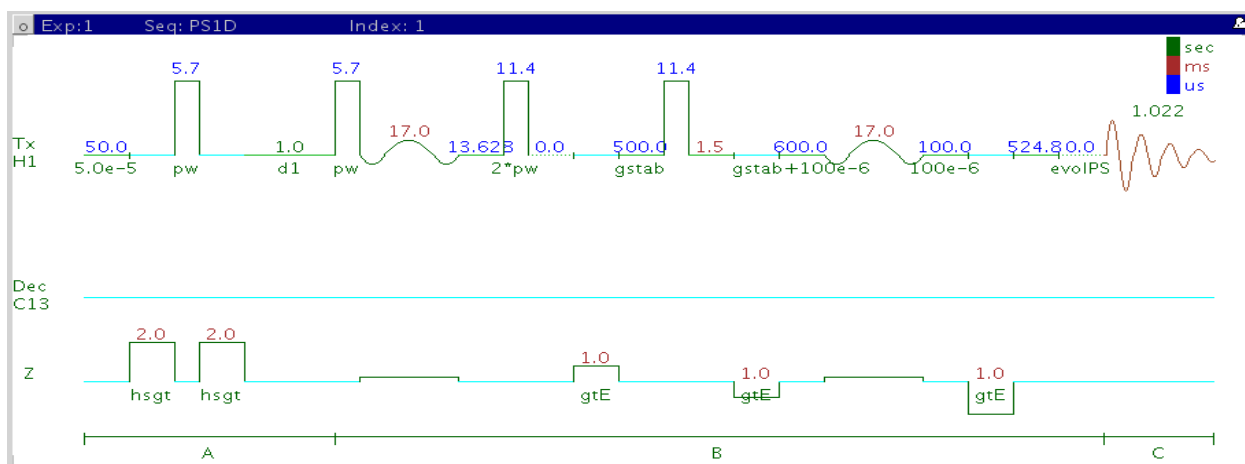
Exp:1 Seq: PS1D Index: 1

sec
ms
us

Tx
H1

5.7 5.7 11.4 11.4
1.022
50.0 1.0 17.0 13.623 0.0 500.0 1.5 600.0 17.0 100.0 524.8 0.0
5.0e-5 pw d1 pw 2*pw gstab gstab+100e-6 100e-6 evolPS

Dec
C13

2.0 2.0 1.0 1.0 1.0
Z
hsgt hsgt gtE gtE gtE

A B C